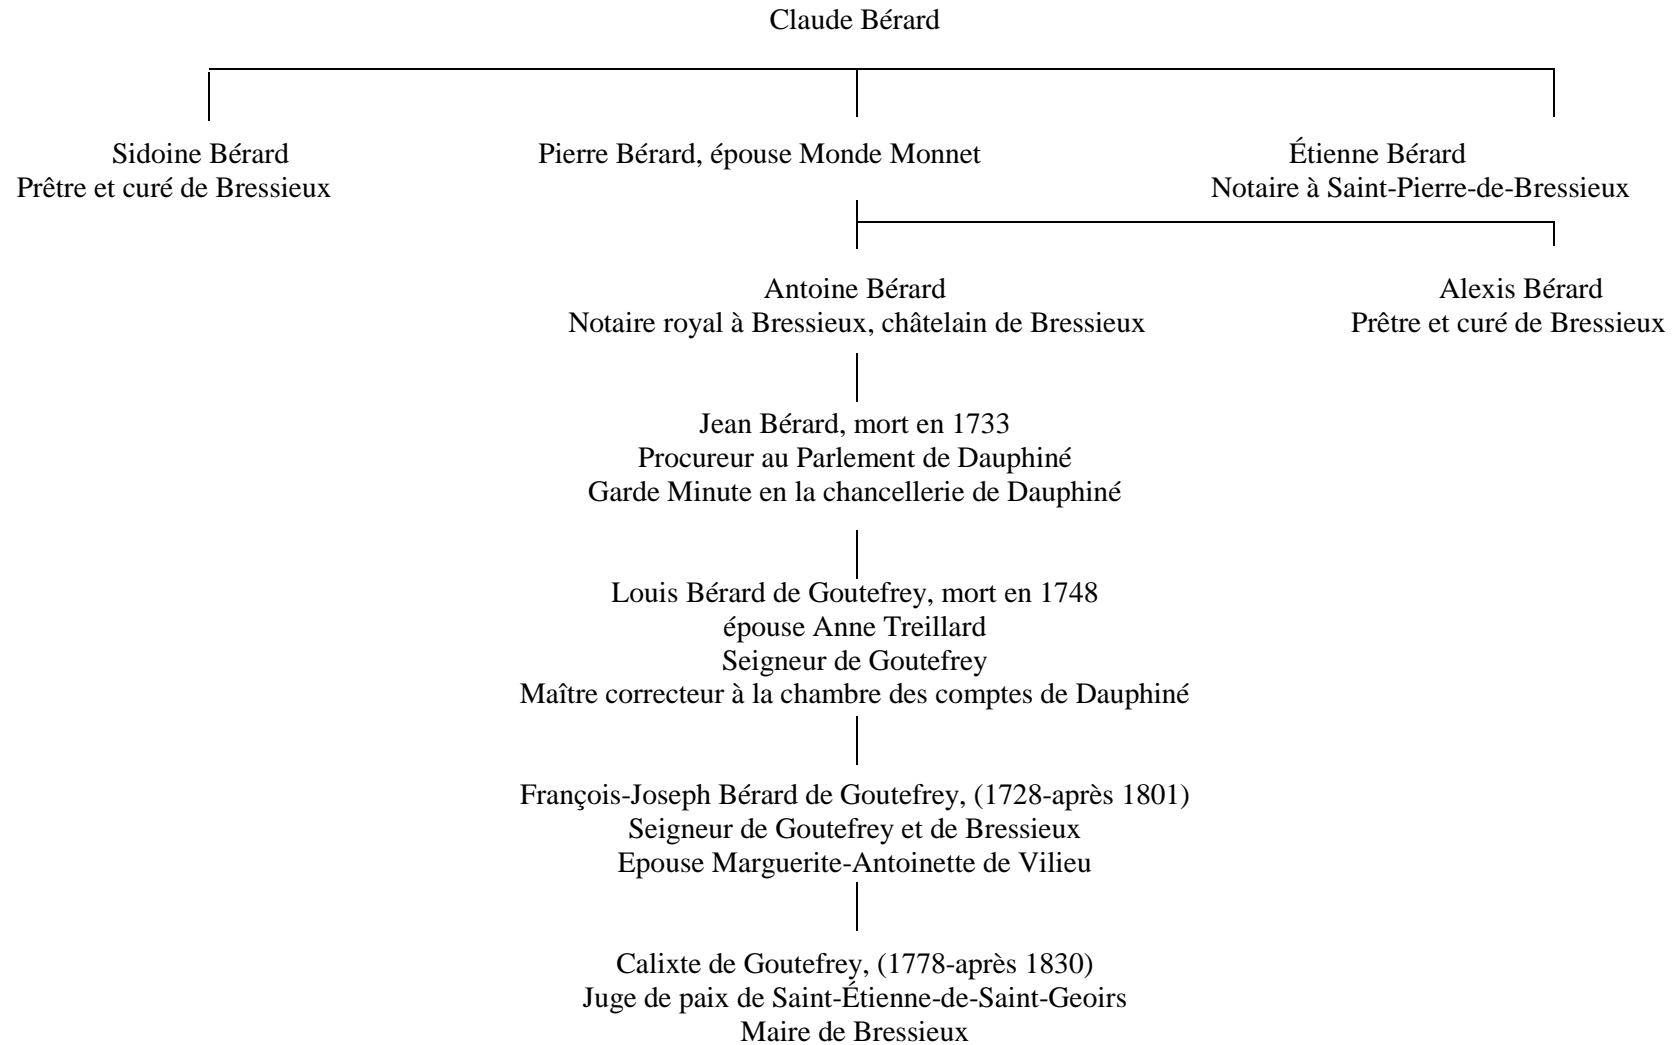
Claude Bérard

Sidoine Bérard
Prêtre et curé de Bressieux

Pierre Bérard, épouse Monde Monnet

Étienne Bérard
Notaire à Saint-Pierre-de-Bressieux

Antoine Bérard
Notaire royal à Bressieux, châtelain de Bressieux

Alexis Bérard
Prêtre et curé de Bressieux

Jean Bérard, mort en 1733
Procureur au Parlement de Dauphiné
Garde Minute en la chancellerie de Dauphiné

Louis Bérard de Goutefrey, mort en 1748
épouse Anne Treillard
Seigneur de Goutefrey
Maître correcteur à la chambre des comptes de Dauphiné

François-Joseph Bérard de Goutefrey, (1728-après 1801)
Seigneur de Goutefrey et de Bressieux
Epouse Marguerite-Antoinette de Vilieu

Calixte de Goutefrey, (1778-après 1830)
Juge de paix de Saint-Étienne-de-Saint-Geoirs
Maire de Bressieux